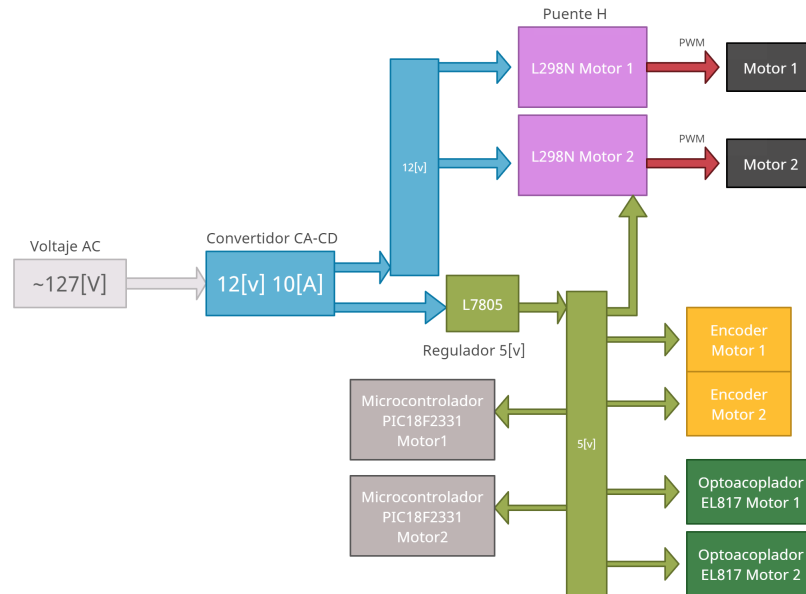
Puente H

PWM

L298N Motor 1

Motor 1

PWM

12[v]

L298N Motor 2

Motor 2

Voltaje AC

Convertidor CA-CD

~127[V]

12[v] 10[A]

L7805

Regulador 5[v]

Encoder Motor 1

Microcontrolador PIC18F2331 Motor1

Encoder Motor 2

5[v]

Microcontrolador PIC18F2331 Motor2

Optoacoplador EL817 Motor 1

Optoacoplador EL817 Motor 2